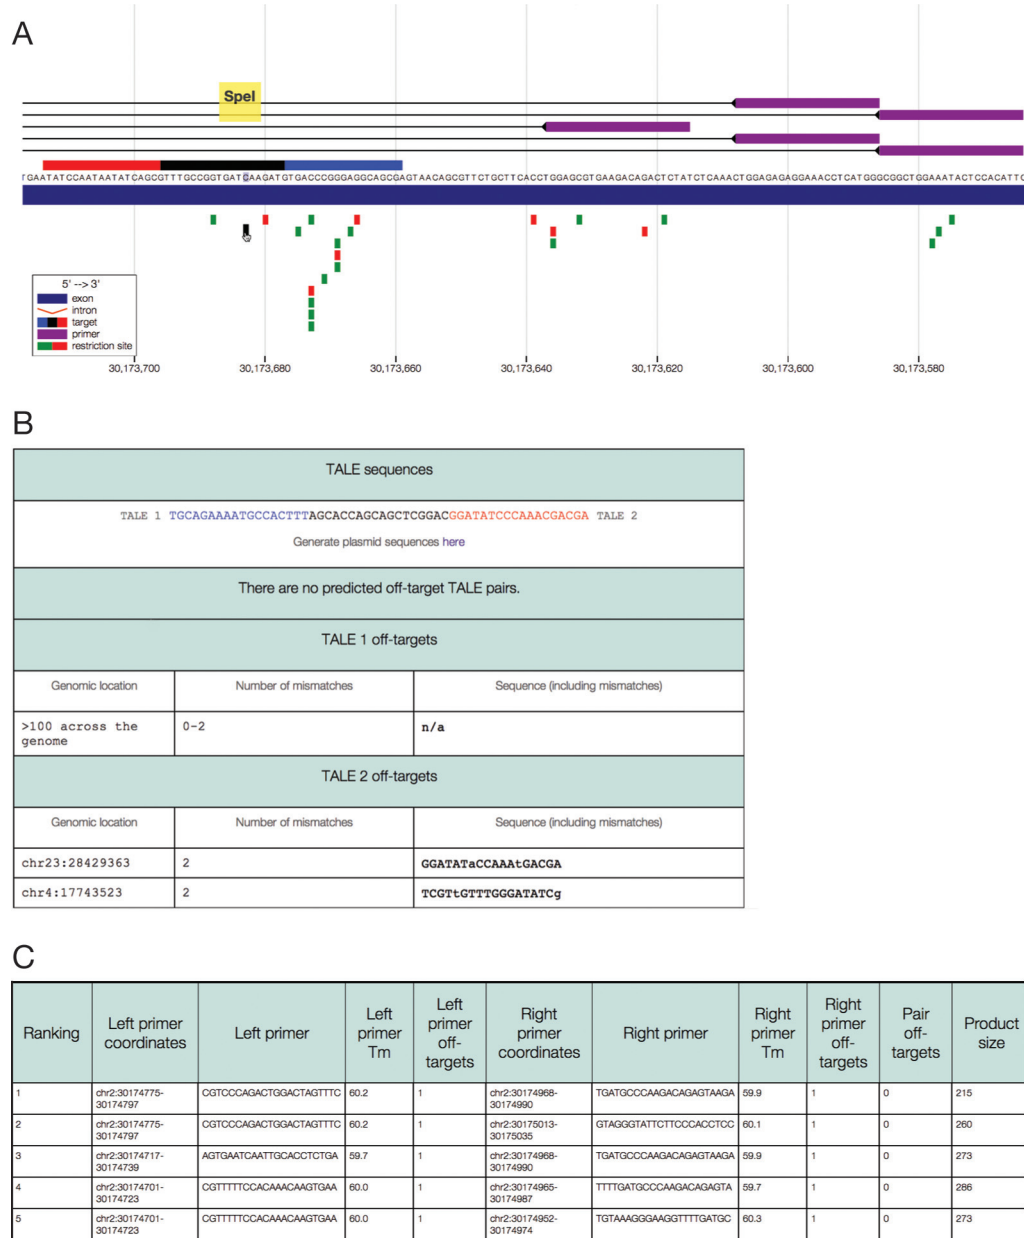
A

SpeI

TGAATATCCAATAATATCAGCGTTTGCCGGTGATCAAGATGTGACCCGGGAGGCAGCGAGTAACAGCGTTCTGCTTCACCTGGAGCGTGAAGACAGACTCTATCTCAAACTGGAGAGAGGAAACCTCATGGGCGGCTGGAAATACTCCACATTC

5' --> 3'
exon
intron
target
primer
restriction site

30,173,700 30,173,680 30,173,660 30,173,640 30,173,620 30,173,600 30,173,580

B

| TALE sequences | | |
|---|---|---|
| TALE 1 TGCAGAAAATGCCACTTTAGCACCAGCAGCTCGGACGGATATCCCAAACGACGA TALE 2<br>Generate plasmid sequences here | | |
| There are no predicted off-target TALE pairs. | | |
| TALE 1 off-targets | | |
| Genomic location | Number of mismatches | Sequence (including mismatches) |
| >100 across the genome | 0-2 | n/a |
| TALE 2 off-targets | | |
| Genomic location | Number of mismatches | Sequence (including mismatches) |
| chr23:28429363 | 2 | GGATATaCCAAAtGACGA |
| chr4:17743523 | 2 | TCGTtGTTTGGGATATCg |

C

| Ranking | Left primer coordinates | Left primer | Left primer Tm | Left primer off-targets | Right primer coordinates | Right primer | Right primer Tm | Right primer off-targets | Pair off-targets | Product size |
|---|---|---|---|---|---|---|---|---|---|---|
| 1 | chr2:30174775-30174797 | CGTCCCAGACTGGACTAGTTTC | 60.2 | 1 | chr2:30174968-30174990 | TGATGCCCAAGACAGAGTAAGA | 59.9 | 1 | 0 | 215 |
| 2 | chr2:30174775-30174797 | CGTCCCAGACTGGACTAGTTTC | 60.2 | 1 | chr2:30175013-30175035 | GTAGGGTATTCTTCCCACCTCC | 60.1 | 1 | 0 | 260 |
| 3 | chr2:30174717-30174739 | AGTGAATCAATTGCACCTCTGA | 59.7 | 1 | chr2:30174968-30174990 | TGATGCCCAAGACAGAGTAAGA | 59.9 | 1 | 0 | 273 |
| 4 | chr2:30174701-30174723 | CGTTTTTCCACAAACAAGTGAA | 60.0 | 1 | chr2:30174965-30174987 | TTTTGATGCCCAAGACAGAGTA | 59.7 | 1 | 0 | 286 |
| 5 | chr2:30174701-30174723 | CGTTTTTCCACAAACAAGTGAA | 60.0 | 1 | chr2:30174952-30174974 | TGTAAAGGGAAGGTTTTGATGC | 60.3 | 1 | 0 | 273 |